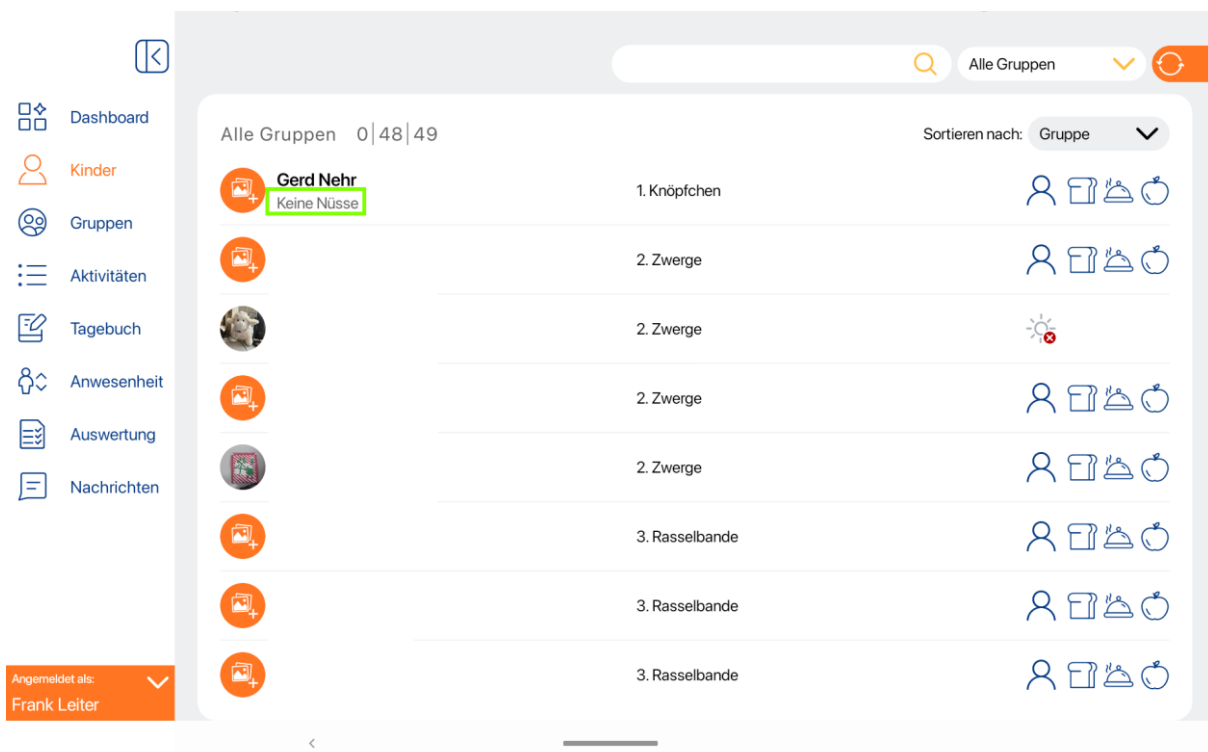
Dashboard
Kinder
Gruppen
Aktivitäten
Tagebuch
Anwesenheit
Auswertung
Nachrichten

Angemeldet als:
Frank Leiter

Alle Gruppen

Alle Gruppen 0|48|49

Sortieren nach: Gruppe

Gerd Nehr
Keine Nüsse
1. Knöpfchen

2. Zwerge

2. Zwerge

2. Zwerge

2. Zwerge

3. Rasselbande

3. Rasselbande

3. Rasselbande